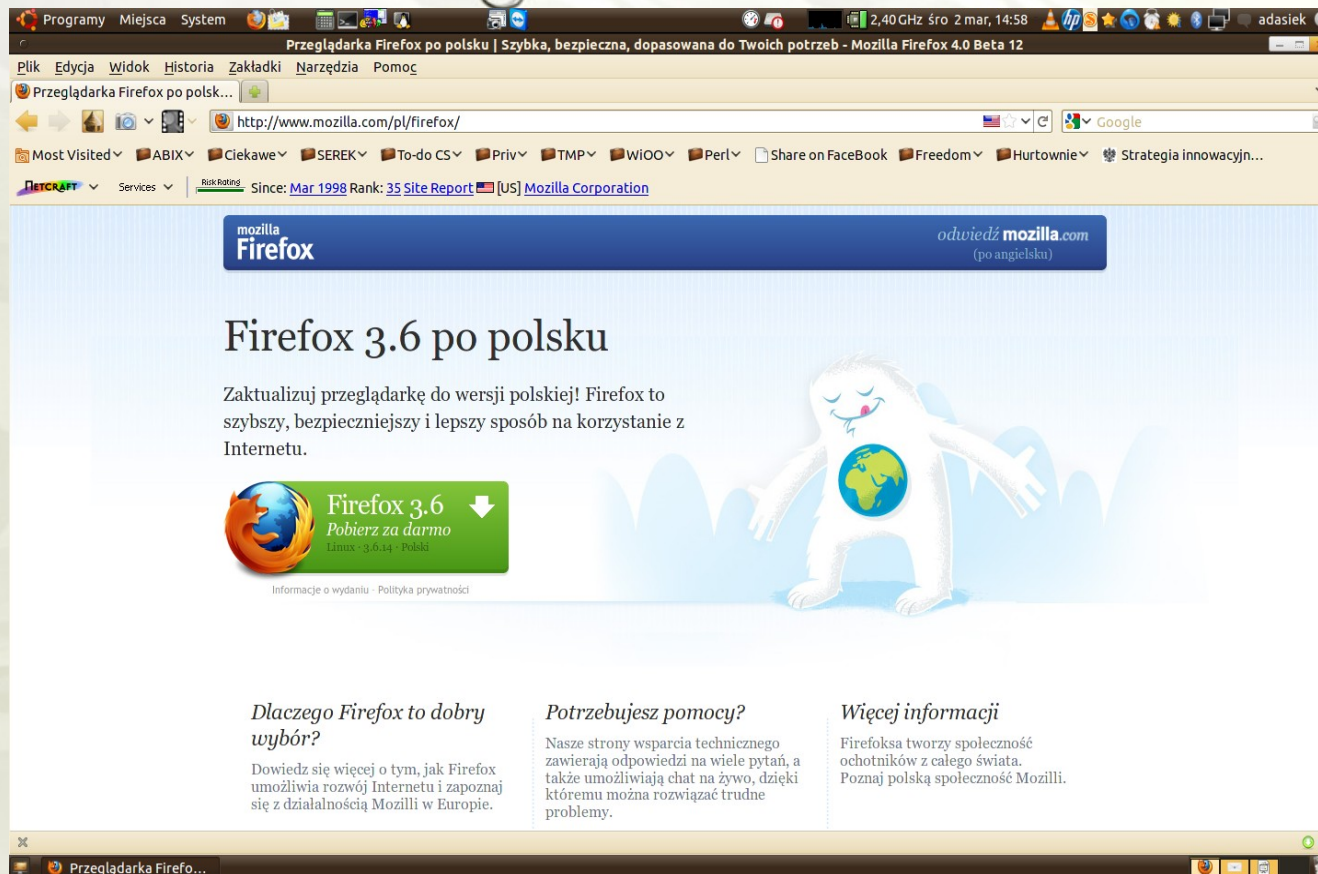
Programy Miejsca System 2,40 GHz śro 2 mar, 14:58 adasiek

Przeglądarka Firefox po polsku | Szybka, bezpieczna, dopasowana do Twoich potrzeb - Mozilla Firefox 4.0 Beta 12

Plik Edycja Widok Historia Zakładki Narzędzia Pomoc

Przeglądarka Firefox po polsk...

http://www.mozilla.com/pl/firefox/

Google

Most Visited ABIX Ciekawe SEREK To-do CS Priv TMP WiOO Perl Share on FaceBook Freedom Hurtownie Strategia innowacyjn...

NETCRAFT Services Risk Rating Since: Mar 1998 Rank: 35 Site Report [US] Mozilla Corporation

mozilla Firefox

odwiedź mozilla.com (po angielsku)

Firefox 3.6 po polsku

Zaktualizuj przeglądarkę do wersji polskiej! Firefox to szybszy, bezpieczniejszy i lepszy sposób na korzystanie z Internetu.

Firefox 3.6
Pobierz za darmo
Linux · 3.6.14 · Polski

Informacje o wydaniu · Polityka prywatności

Dlaczego Firefox to dobry wybór?

Dowiedz się więcej o tym, jak Firefox umożliwia rozwój Internetu i zapoznaj się z działalnością Mozilli w Europie.

Potrzebujesz pomocy?

Nasze strony wsparcia technicznego zawierają odpowiedzi na wiele pytań, a także umożliwiają chat na żywo, dzięki któremu można rozwiązać trudne problemy.

Więcej informacji

Firefoksa tworzy społeczność ochotników z całego świata. Poznaj polską społeczność Mozilli.

Przeglądarka Firefo...